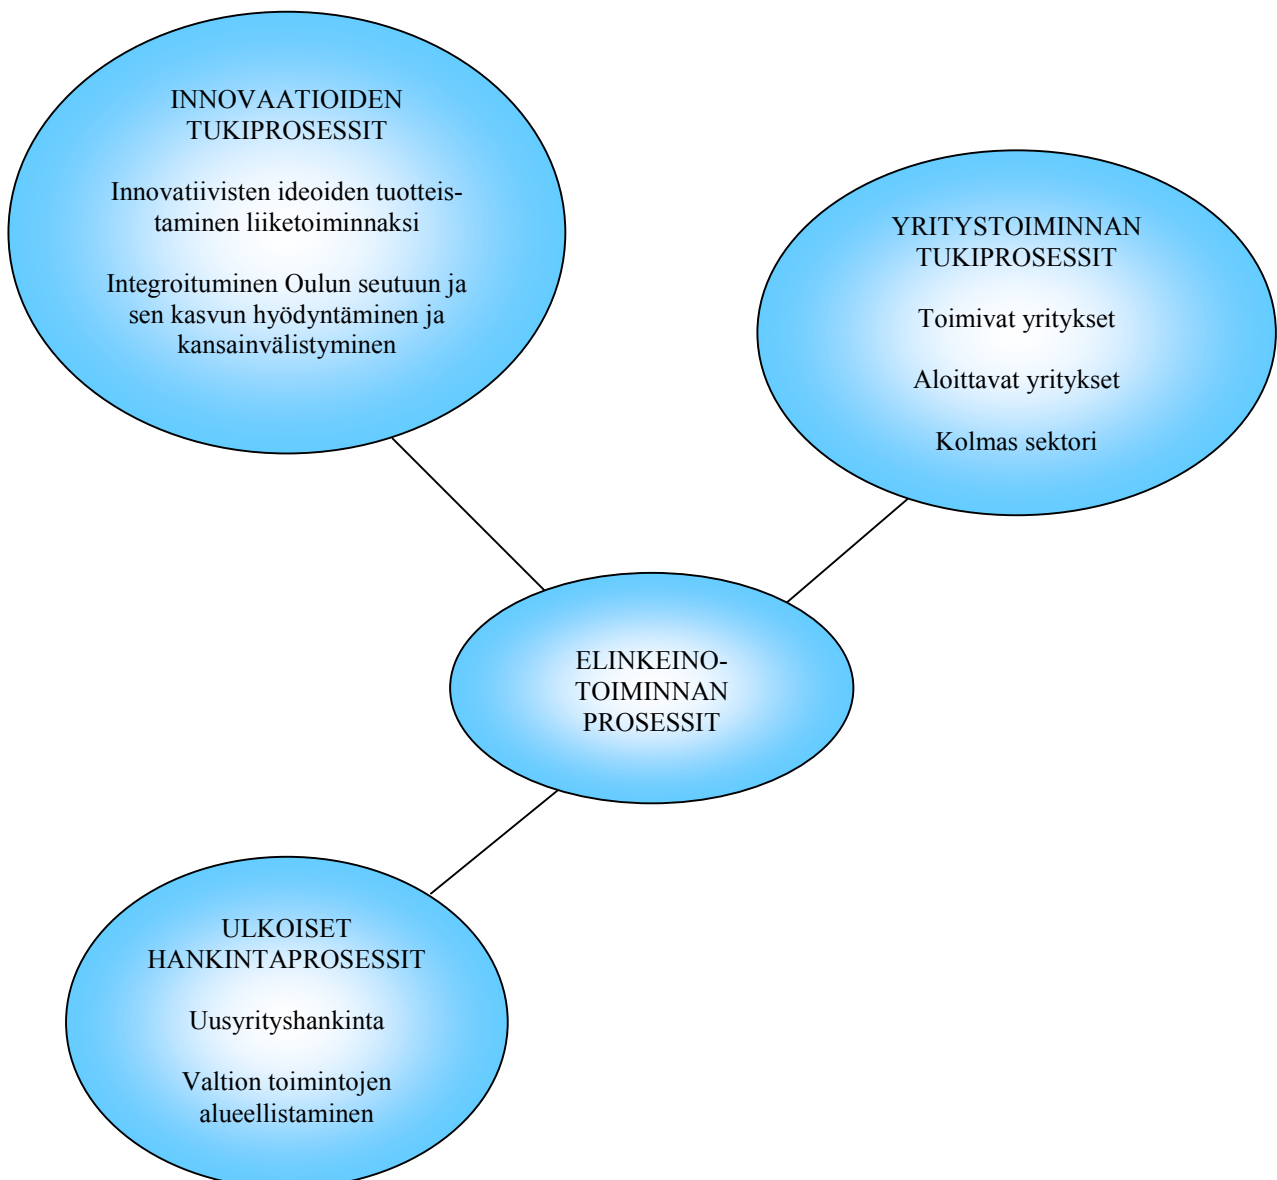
INNOVAATIOIDEN TUKIPROSESSIT

Innovatiivisten ideoiden tuotteistaminen liiketoiminnaksi

Integroituminen Oulun seutuun ja sen kasvun hyödyntäminen ja kansainvälistyminen

YRITYSTOIMINNAN TUKIPROSESSIT

Toimivat yritykset

Aloittavat yritykset

Kolmas sektori

ELINKEINO-TOIMINNAN PROSESSIT

ULKOISET HANKINTAPROSESSIT

Uusyrityshankinta

Valtion toimintojen alueellistaminen